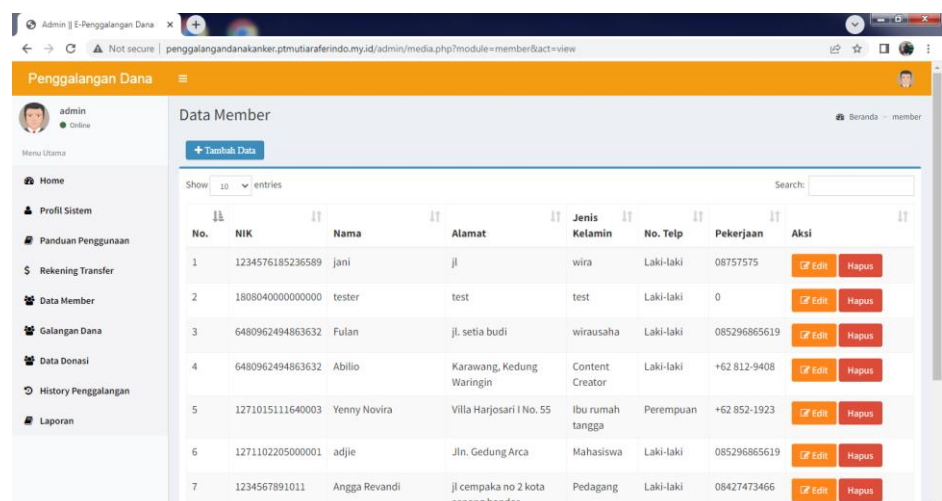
Admin || E-Penggalangan Dana ×

Not secure | penggalangandanakanker.ptmutiaraferindo.my.id/admin/media.php?module=member&act=view

Penggalangan Dana

admin
Online

Menu Utama

Home
Profil Sistem
Panduan Penggunaan
Rekening Transfer
Data Member
Galangan Dana
Data Donasi
History Penggalangan
Laporan

Data Member

Beranda > member

+ Tambah Data

Show 10 entries

Search:

| No. | NIK | Nama | Alamat | Jenis Kelamin | No. Telp | Pekerjaan | Aksi |
|---|---|---|---|---|---|---|---|
| 1 | 1234576185236589 | jani | jl | wira | Laki-laki | 08757575 | Edit Hapus |
| 2 | 1808040000000000 | tester | test | test | Laki-laki | 0 | Edit Hapus |
| 3 | 6480962494863632 | Fulan | jl. setia budi | wirausaha | Laki-laki | 085296865619 | Edit Hapus |
| 4 | 6480962494863632 | Abilio | Karawang, Kedung Waringin | Content Creator | Laki-laki | +62 812-9408 | Edit Hapus |
| 5 | 1271015111640003 | Yenny Novira | Villa Harjosari I No. 55 | Ibu rumah tangga | Perempuan | +62 852-1923 | Edit Hapus |
| 6 | 1271102205000001 | adjie | Jln. Gedung Arca | Mahasiswa | Laki-laki | 085296865619 | Edit Hapus |
| 7 | 1234567891011 | Angga Revandi | jl cempaka no 2 kota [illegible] | Pedagang | Laki-laki | 08427473466 | Edit Hapus |